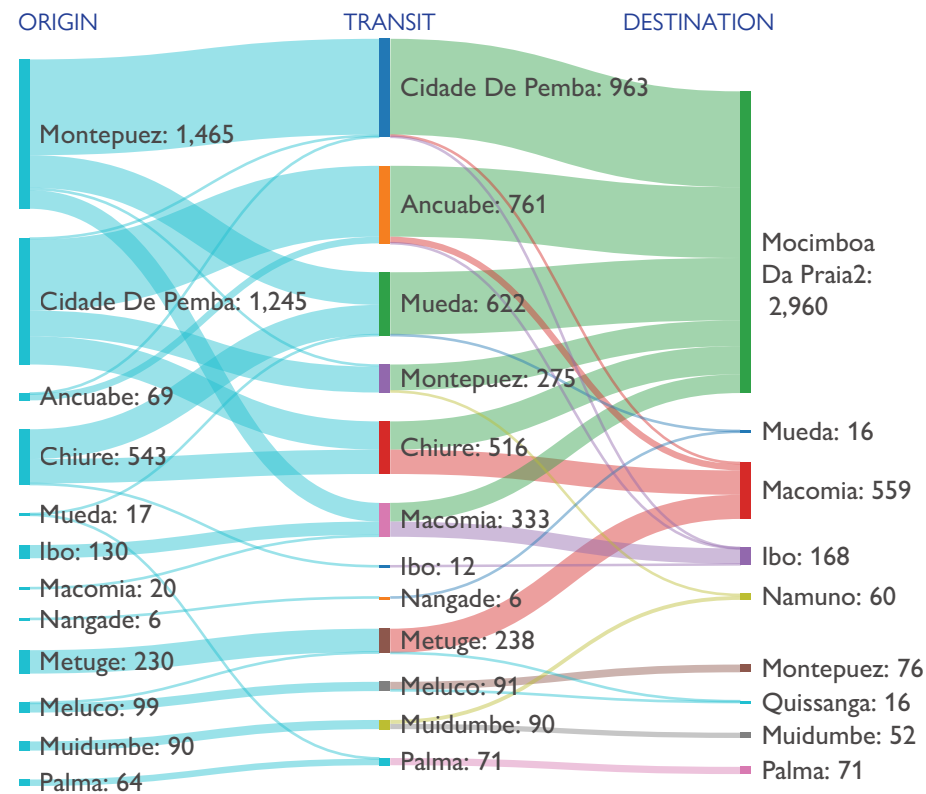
ORIGIN
TRANSIT
DESTINATION

Montepuez: 1,465
Cidade De Pemba: 1,245
Ancuabe: 69
Chiure: 543
Mueda: 17
Ibo: 130
Macomia: 20
Nangade: 6
Metuge: 230
Meluco: 99
Muidumbe: 90
Palma: 64

Cidade De Pemba: 963
Ancuabe: 761
Mueda: 622
Montepuez: 275
Chiure: 516
Macomia: 333
Ibo: 12
Nangade: 6
Metuge: 238
Meluco: 91
Muidumbe: 90
Palma: 71

Mocimboa Da Praia2: 2,960
Mueda: 16
Macomia: 559
Ibo: 168
Namuno: 60
Montepuez: 76
Quissanga: 16
Muidumbe: 52
Palma: 71